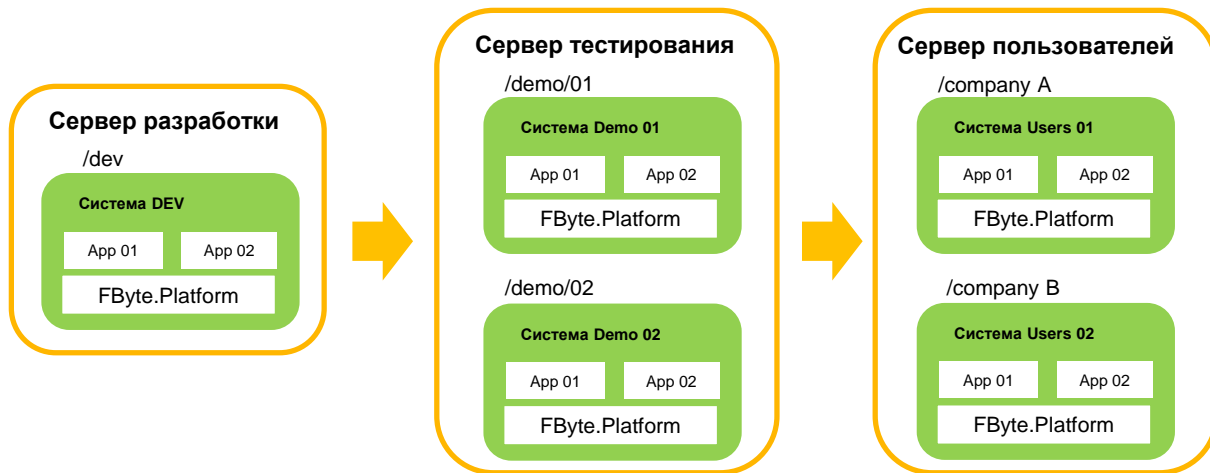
Сервер разработки
/dev
Система DEV
App 01
App 02
FByte.Platform

Сервер тестирования
/demo/01
Система Demo 01
App 01
App 02
FByte.Platform

/demo/02
Система Demo 02
App 01
App 02
FByte.Platform

Сервер пользователей
/company A
Система Users 01
App 01
App 02
FByte.Platform

/company B
Система Users 02
App 01
App 02
FByte.Platform